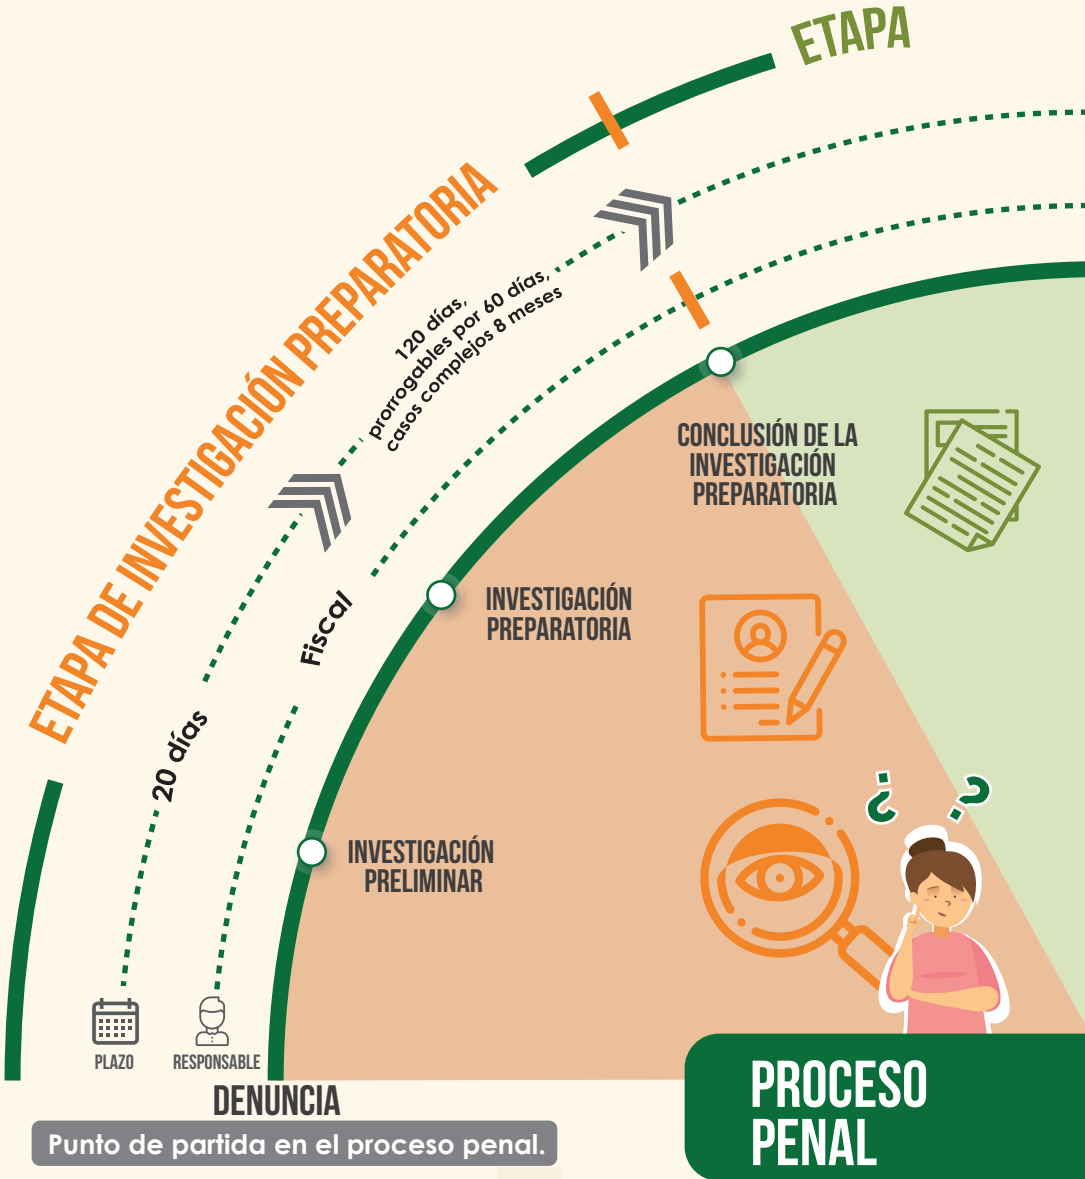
ETAPA

ETAPA DE INVESTIGACIÓN PREPARATORIA

120 días, prorrogables por 60 días, casos complejos 8 meses

20 días

Fiscal

CONCLUSIÓN DE LA INVESTIGACIÓN PREPARATORIA

INVESTIGACIÓN PREPARATORIA

INVESTIGACIÓN PRELIMINAR

¿ ?

PLAZO

RESPONSABLE

DENUNCIA

Punto de partida en el proceso penal.

PROCESO PENAL